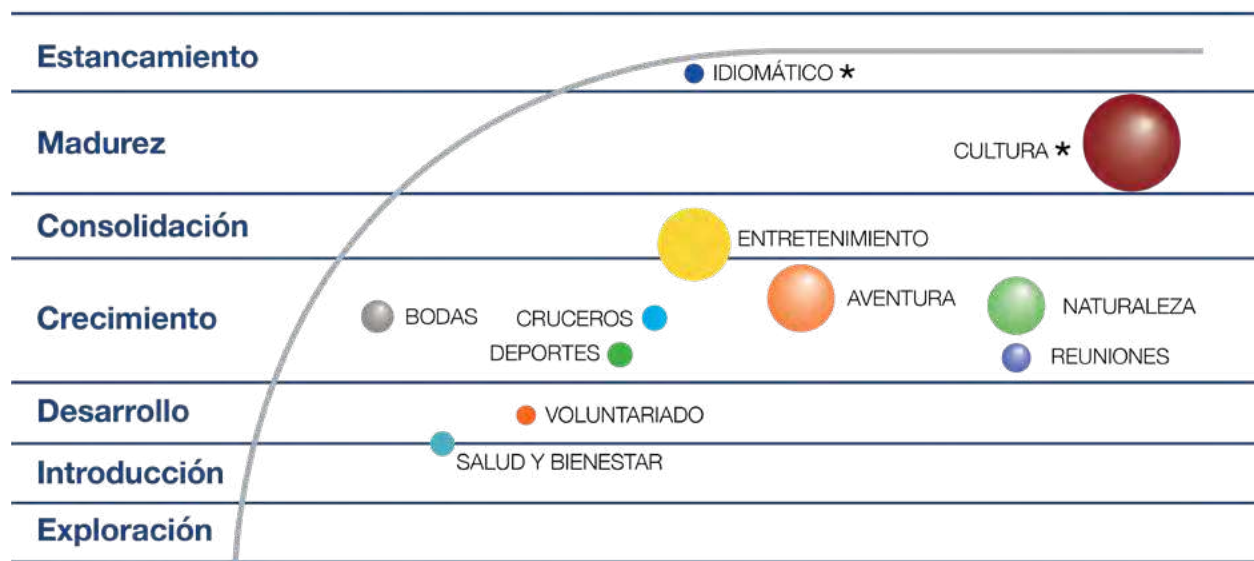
Estancamiento

IDIOMÁTICO *

Madurez

CULTURA *

Consolidación

ENTRETENIMIENTO

Crecimiento

BODAS

CRUCEROS

AVENTURA

NATURALEZA

DEPORTES

REUNIONES

Desarrollo

VOLUNTARIADO

Introducción

SALUD Y BIENESTAR

Exploración